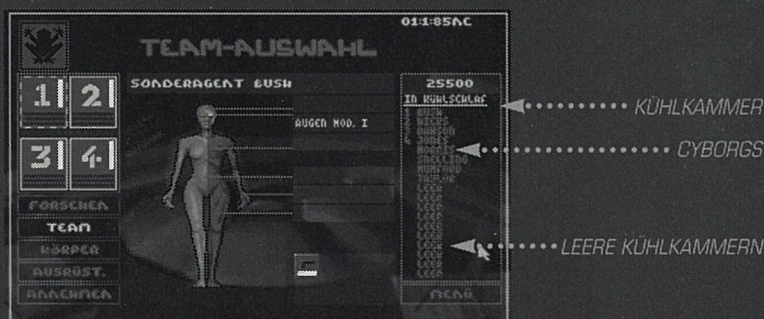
01:1:85AC

TEAM-AUSWAHL

1 2
3 4

FORSCHEN
TEAM
KÖRPER
AUSRÜST.
ANNEHMEN

SONDERAGENT BUSH

AUGEN MOD. I

25500
IN KÜHLSCHLAF
1. BUSH
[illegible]
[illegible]
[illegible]
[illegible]
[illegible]
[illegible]
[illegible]
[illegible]
LEER
LEER
LEER
LEER
LEER
LEER
LEER
LEER
LEER
LEER
LEER

MENÜ

KÜHLKAMMER

CYBORGS

LEERE KÜHLKAMMERN